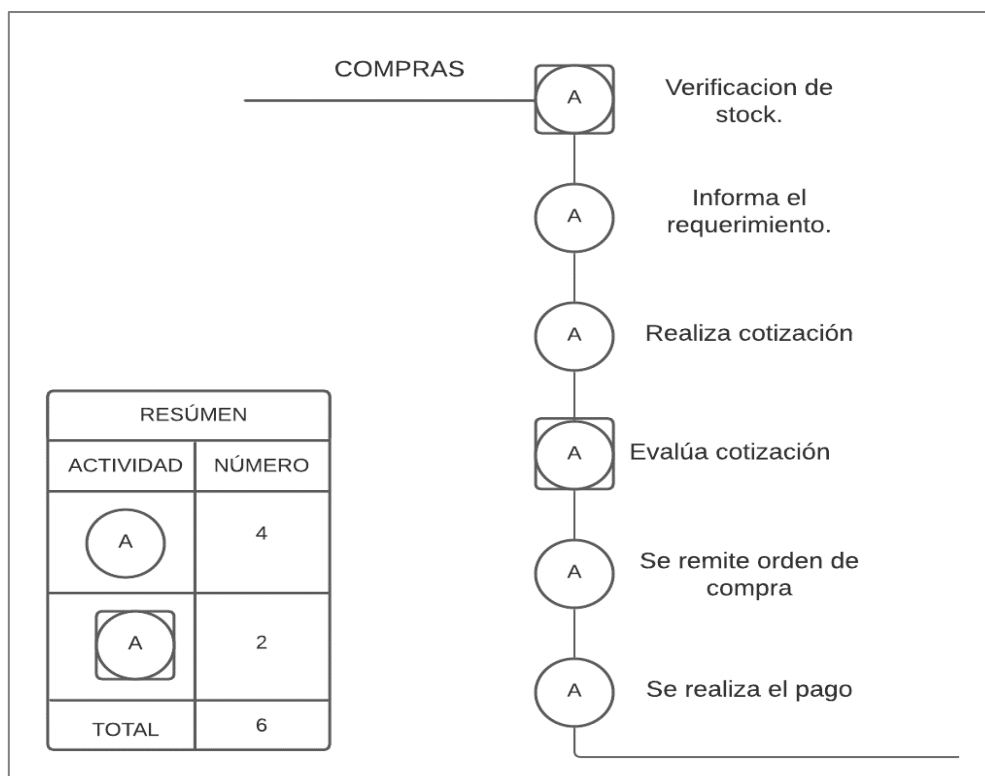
COMPRAS

A Verificacion de stock.

A Informa el requerimiento.

A Realiza cotización

A Evalúa cotización

A Se remite orden de compra

A Se realiza el pago

| RESÚMEN | |
|---|---|
| ACTIVIDAD | NÚMERO |
| A | 4 |
| A | 2 |
| TOTAL | 6 |